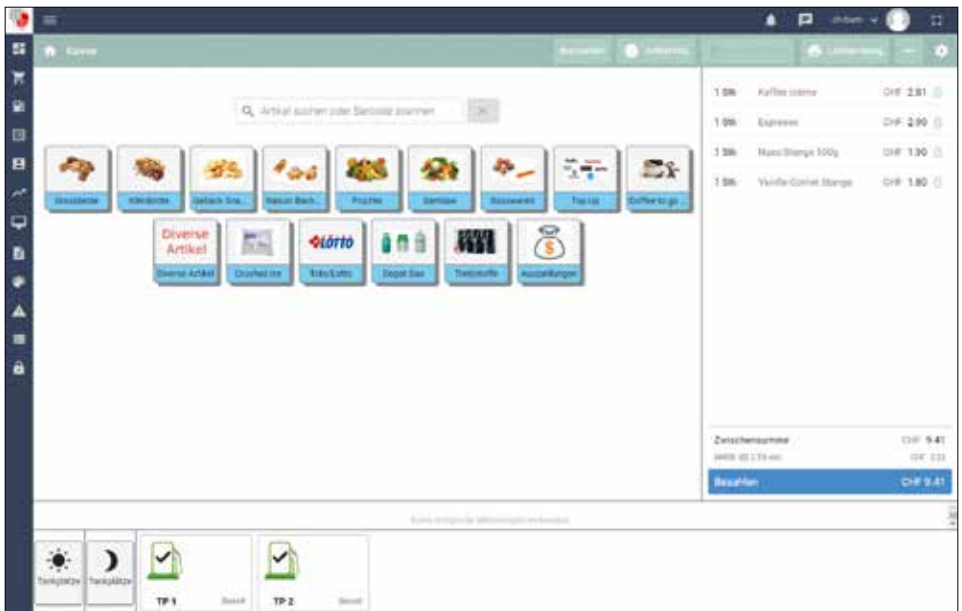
Kasse

Artikel suchen oder Barcode scannen

Grossbeck
Kleinbrote
Gebäck Sna...
Nature Back...
Früchte
Gemüse
Dauerwaren
Top Up
Coffee to go

Diverse Artikel
Diverse Artikel
Crushed Ice
Toto/Lotto
Depot Gas
Treibstoffe
Auszahlungen

1 Stk Kaffee crème CHF 2.81
1 Stk Espresso CHF 2.90
1 Stk Nuss-Stange 100g CHF 1.90
1 Stk Vanille-Cornet Stange CHF 1.80

Zwischensumme CHF 9.41
Bezahlen CHF 9.41

Tankplätze
Tankplätze
TP 1
TP 2